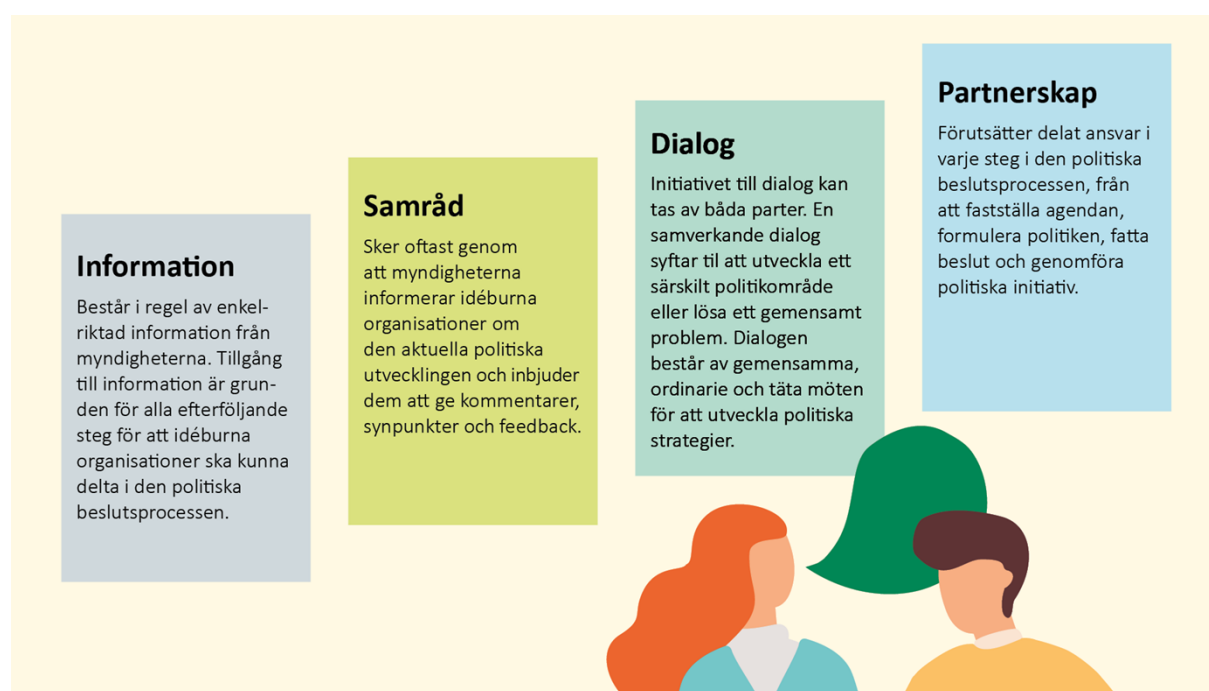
Information

Består i regel av enkelriktad information från myndigheterna. Tillgång till information är grunden för alla efterföljande steg för att idéburna organisationer ska kunna delta i den politiska beslutsprocessen.

Samråd

Sker oftast genom att myndigheterna informerar idéburna organisationer om den aktuella politiska utvecklingen och inbjuder dem att ge kommentarer, synpunkter och feedback.

Dialog

Initiativet till dialog kan tas av båda parter. En samverkande dialog syftar til att utveckla ett särskilt politikområde eller lösa ett gemensamt problem. Dialogen består av gemensamma, ordinarie och täta möten för att utveckla politiska strategier.

Partnerskap

Förutsätter delat ansvar i varje steg i den politiska beslutsprocessen, från att fastställa agendan, formulera politiken, fatta beslut och genomföra politiska initiativ.